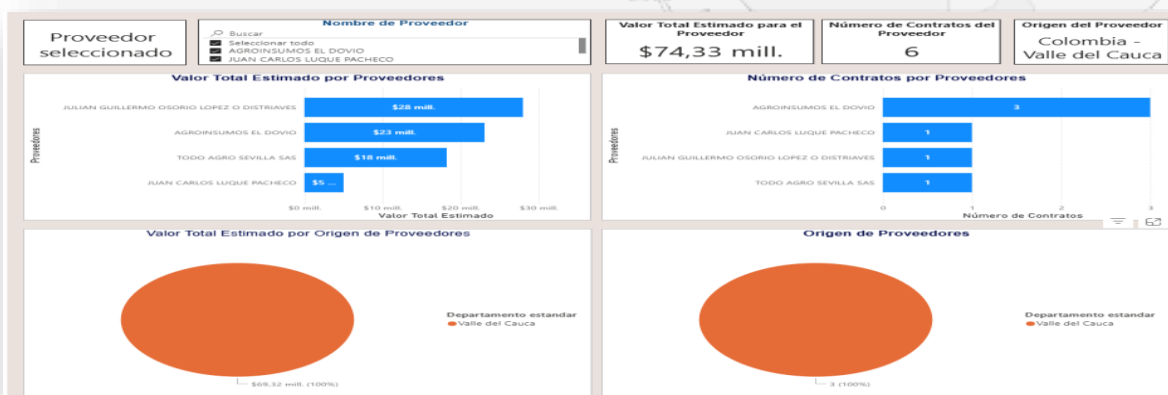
Proveedor seleccionado

Nombre de Proveedor
Buscar
Seleccionar todo
AGROINSUMOS EL DOVIO
JUAN CARLOS LUQUE PACHECO

Valor Total Estimado para el Proveedor
$74,33 mill.

Número de Contratos del Proveedor
6

Origen del Proveedor
Colombia - Valle del Cauca

Valor Total Estimado por Proveedores

Proveedores
JULIAN GUILLERMO OSORIO LOPEZ O DISTRIAVES $28 mill.
AGROINSUMOS EL DOVIO $23 mill.
TODO AGRO SEVILLA SAS $18 mill.
JUAN CARLOS LUQUE PACHECO $5 ...
$0 mill. $10 mill. $20 mill. $30 mill.
Valor Total Estimado

Número de Contratos por Proveedores

Proveedores
AGROINSUMOS EL DOVIO 3
JUAN CARLOS LUQUE PACHECO 1
JULIAN GUILLERMO OSORIO LOPEZ O DISTRIAVES 1
TODO AGRO SEVILLA SAS 1
0 1 2 3
Número de Contratos

Valor Total Estimado por Origen de Proveedores
Departamento estandar
Valle del Cauca
$69,32 mill. (100%)

Origen de Proveedores
Departamento estandar
Valle del Cauca
3 (100%)